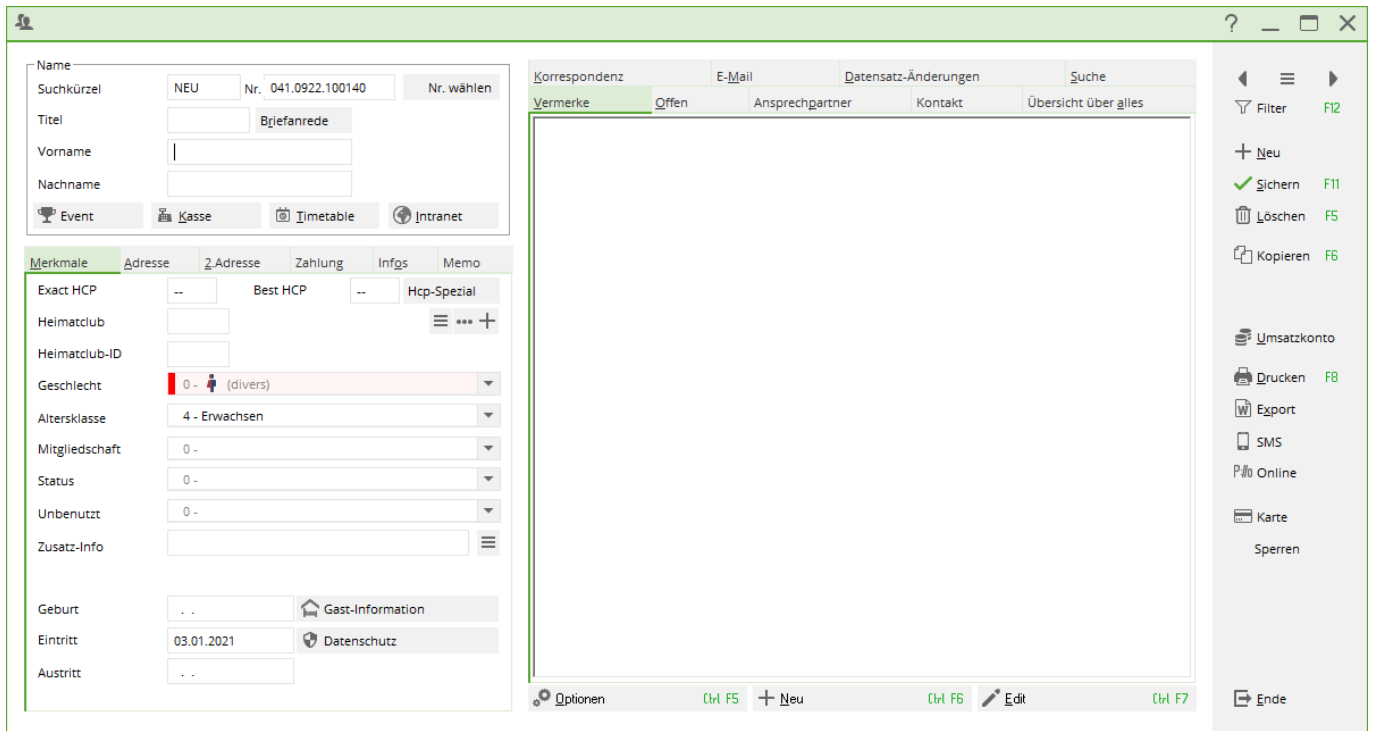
?

Name
Suchkürzel NEU Nr. 041.0922.100140 Nr. wählen
Titel Briefanrede
Vorname
Nachname
Event Kasse Timetable Intranet

Merkmale Adresse 2.Adresse Zahlung Infos Memo
Exact HCP -- Best HCP -- Hcp-Spezial
Heimatclub
Heimatclub-ID
Geschlecht 0 - (divers)
Altersklasse 4 - Erwachsen
Mitgliedschaft 0 -
Status 0 -
Unbenutzt 0 -
Zusatz-Info
Geburt . . Gast-Information
Eintritt 03.01.2021 Datenschutz
Austritt . .

Korrespondenz E-Mail Datensatz-Änderungen Suche
Vermerke Offen Ansprechpartner Kontakt Übersicht über alles

Optionen Ctrl F5 Neu Ctrl F6 Edit Ctrl F7

Filter F12
Neu
Sichern F11
Löschen F5
Kopieren F6
Umsatzkonto
Drucken F8
Export
SMS
Online
Karte
Sperren
Ende